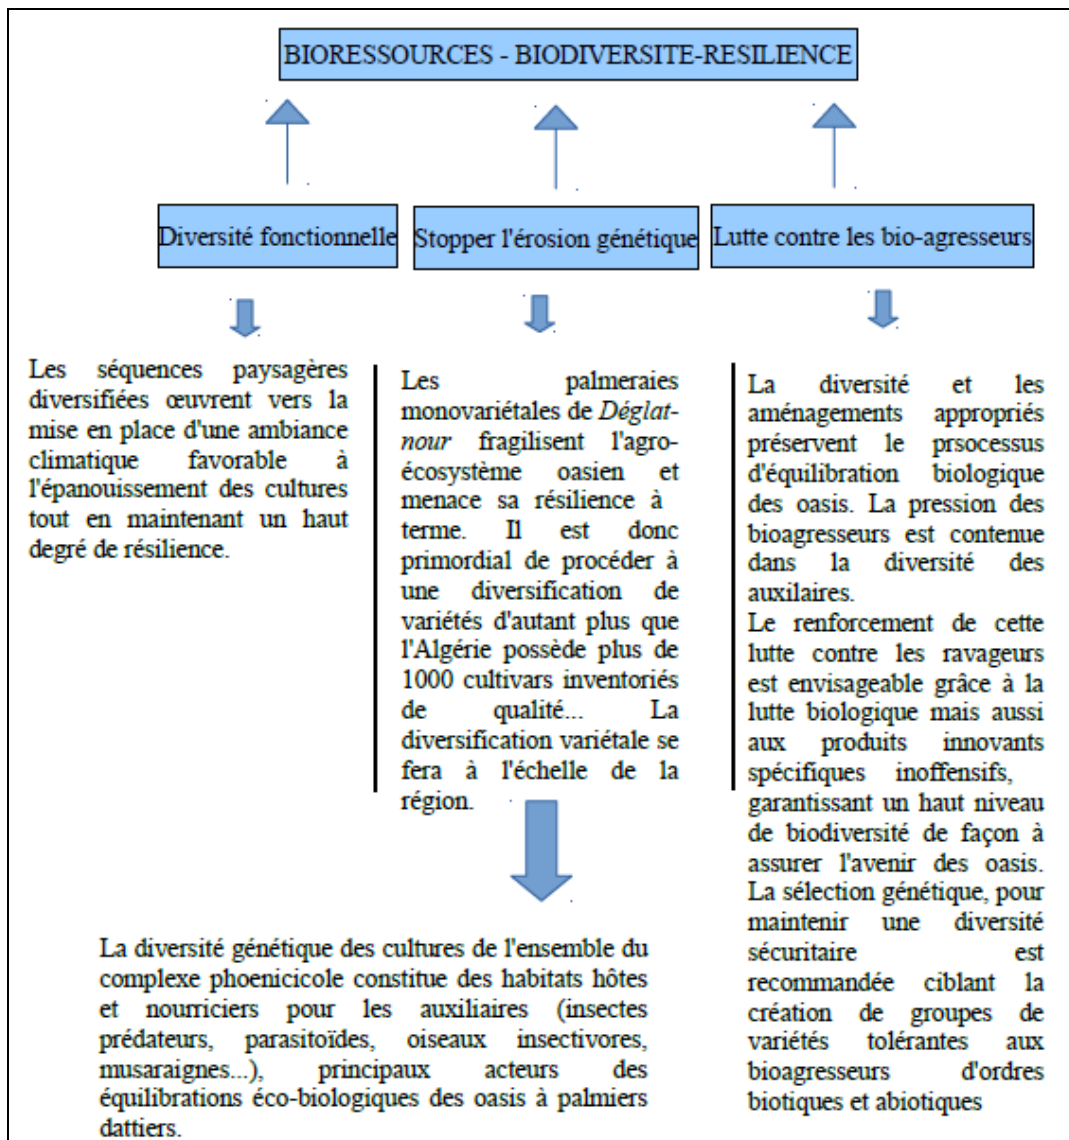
BIORESSOURCES - BIODIVERSITE-RESILIENCE

Diversité fonctionnelle

Stopper l'érosion génétique

Lutte contre les bio-agresseurs

Les séquences paysagères diversifiées œuvrent vers la mise en place d'une ambiance climatique favorable à l'épanouissement des cultures tout en maintenant un haut degré de résilience.

Les palmeraies monovariétales de *Déglat-nour* fragilisent l'agro-écosystème oasien et menace sa résilience à terme. Il est donc primordial de procéder à une diversification de variétés d'autant plus que l'Algérie possède plus de 1000 cultivars inventoriés de qualité... La diversification variétale se fera à l'échelle de la région.

La diversité et les aménagements appropriés préservent le prsocessus d'équilibration biologique des oasis. La pression des bioagresseurs est contenue dans la diversité des auxilaires.
Le renforcement de cette lutte contre les ravageurs est envisageable grâce à la lutte biologique mais aussi aux produits innovants spécifiques inoffensifs, garantissant un haut niveau de biodiversité de façon à assurer l'avenir des oasis. La sélection génétique, pour maintenir une diversité sécuritaire est recommandée ciblant la création de groupes de variétés tolérantes aux bioagresseurs d'ordres biotiques et abiotiques

La diversité génétique des cultures de l'ensemble du complexe phoenicicole constitue des habitats hôtes et nourriciers pour les auxiliaires (insectes prédateurs, parasitoïdes, oiseaux insectivores, musaraignes...), principaux acteurs des équilibrations éco-biologiques des oasis à palmiers dattiers.